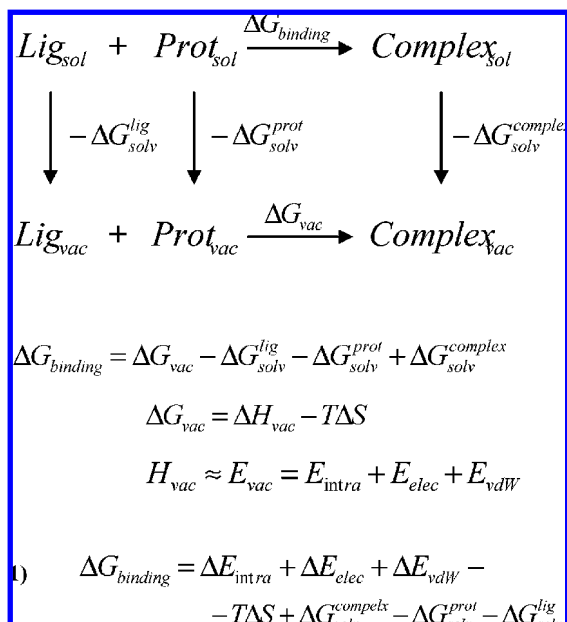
$Lig_{sol}$ + $Prot_{sol}$ $\xrightarrow{\Delta G_{binding}}$ $Complex_{sol}$

$-\Delta G_{solv}^{lig}$ $-\Delta G_{solv}^{prot}$ $-\Delta G_{solv}^{comple}$

$Lig_{vac}$ + $Prot_{vac}$ $\xrightarrow{\Delta G_{vac}}$ $Complex_{vac}$

$\Delta G_{binding} = \Delta G_{vac} - \Delta G_{solv}^{lig} - \Delta G_{solv}^{prot} + \Delta G_{solv}^{complex}$

$\Delta G_{vac} = \Delta H_{vac} - T\Delta S$

$H_{vac} \approx E_{vac} = E_{intra} + E_{elec} + E_{vdW}$

1) $\Delta G_{binding} = \Delta E_{intra} + \Delta E_{elec} + \Delta E_{vdW} -$

$- T\Delta S + \Delta G_{solv}^{compelx} - \Delta G_{solv}^{prot} - \Delta G_{solv}^{lig}$